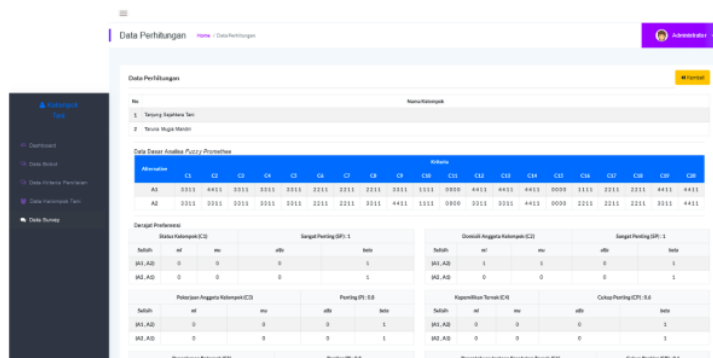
≡

Data Perhitungan Home / Data Perhitungan

Administrator

Kelompok Tani

Dashboard

Data Alokasi

Data Kriteria Penilaian

Data Kelompok Tani

Data Survey

Data Perhitungan

Kembali

| No | Nama Kelompok |
|---|---|
| 1 | Tanjung Sapikara Tani |
| 2 | Taruna Mugia Mandiri |

Data Dasar Analisa *Fuzzy Promethee*

| Alternative | C1 | C2 | C3 | C4 | C5 | C6 | C7 | C8 | C9 | C10 | C11 | C12 | C13 | C14 | C15 | C16 | C17 | C18 | C19 | C20 |
|---|---|---|---|---|---|---|---|---|---|---|---|---|---|---|---|---|---|---|---|---|
| A1 | 3311 | 4411 | 3311 | 3311 | 3311 | 2211 | 2211 | 2211 | 3311 | 1111 | 0000 | 4411 | 4411 | 4411 | 0000 | 1111 | 2211 | 2211 | 4411 | 4411 |
| A2 | 3311 | 3311 | 3311 | 3311 | 3311 | 2211 | 2211 | 3311 | 4411 | 1111 | 0000 | 3311 | 3311 | 4411 | 0000 | 2211 | 2211 | 2211 | 3311 | 4411 |

Derajat Preferensi

| Status Kelompok (C1) | | | Sangat Penting (SP) : 1 | |
|---|---|---|---|---|
| Selisih | ml | mu | alfa | beta |
| (A1, A2) | 0 | 0 | 0 | 1 |
| (A2, A1) | 0 | 0 | 0 | 1 |

| Domisili Anggota Kelompok (C2) | | | Sangat Penting (SP) : 1 | |
|---|---|---|---|---|
| Selisih | ml | mu | alfa | beta |
| (A1, A2) | 1 | 1 | 0 | 1 |
| (A2, A1) | 0 | 0 | 0 | 1 |

| Pekerjaan Anggota Kelompok (C3) | | | Penting (P) : 0.8 | |
|---|---|---|---|---|
| Selisih | ml | mu | alfa | beta |
| (A1, A2) | 0 | 0 | 0 | 1 |
| (A2, A1) | 0 | 0 | 0 | 1 |

| Kepemilikan Ternak (C4) | | | Cukup Penting (CP) : 0.6 | |
|---|---|---|---|---|
| Selisih | ml | mu | alfa | beta |
| (A1, A2) | 0 | 0 | 0 | 1 |
| (A2, A1) | 0 | 0 | 0 | 1 |